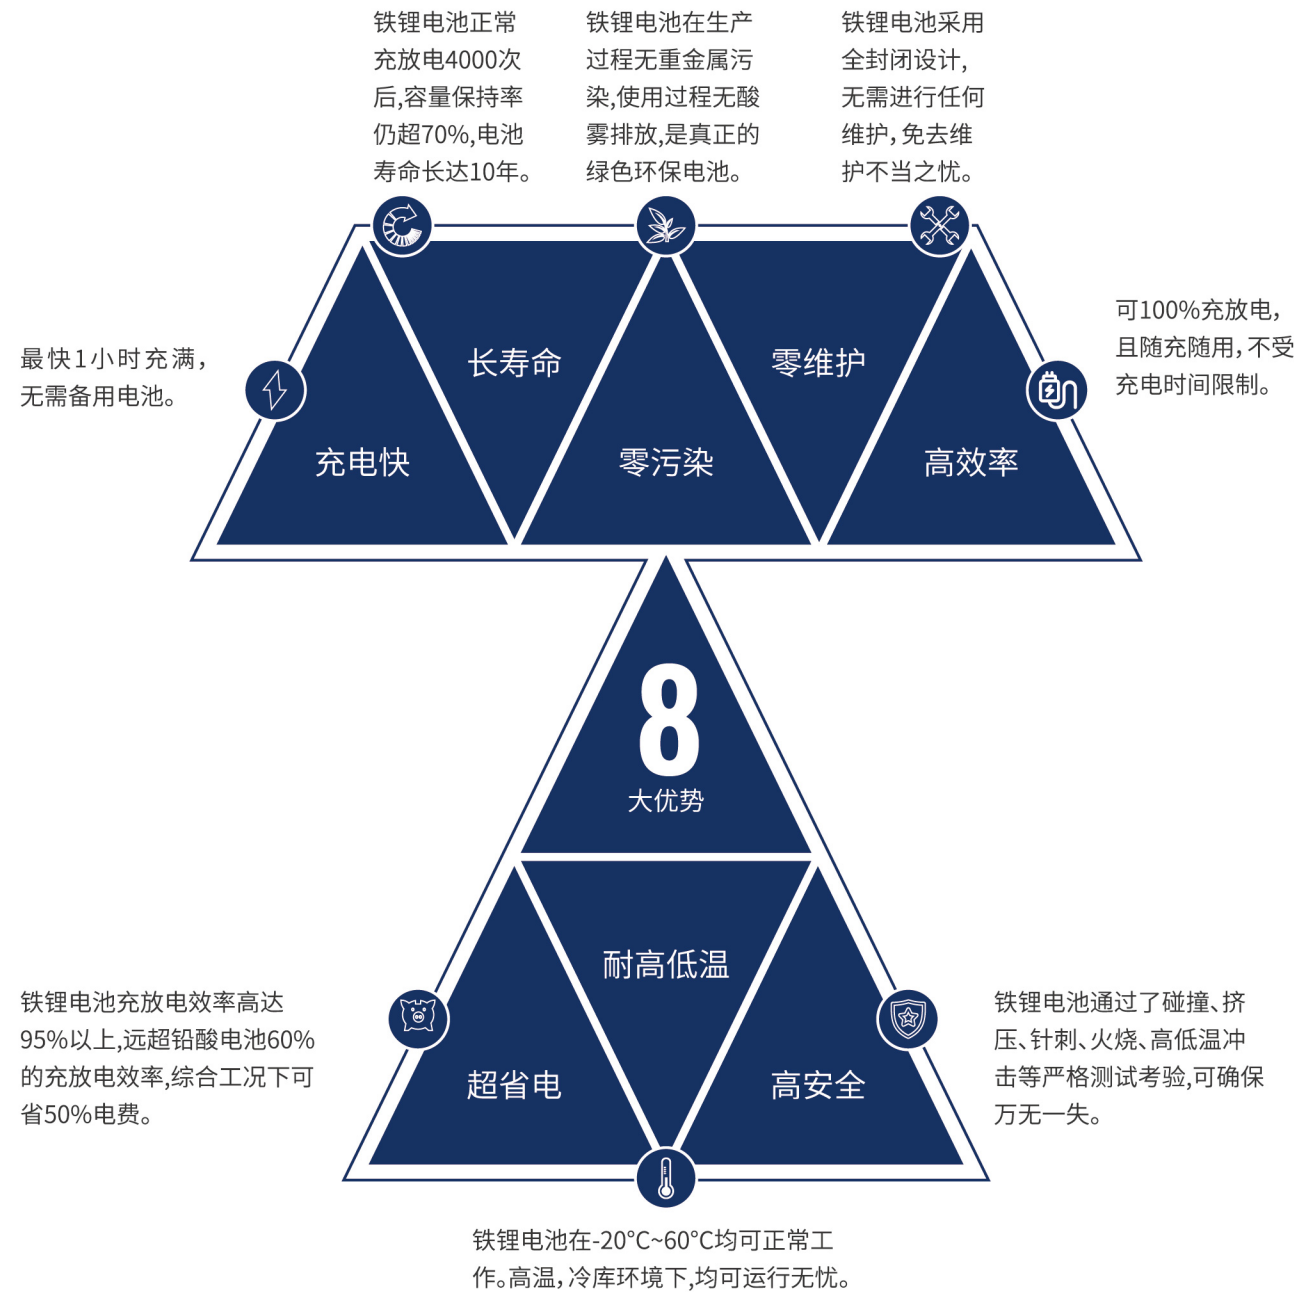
铁锂电池正常充放电4000次后,容量保持率仍超70%,电池寿命长达10年。

铁锂电池在生产过程无重金属污染,使用过程无酸雾排放,是真正的绿色环保电池。

铁锂电池采用全封闭设计,无需进行任何维护,免去维护不当之忧。

最快1小时充满,无需备用电池。

可100%充放电,且随充随用,不受充电时间限制。

长寿命

零维护

充电快

零污染

高效率

8
大优势

耐高低温

超省电

高安全

铁锂电池充放电效率高达95%以上,远超铅酸电池60%的充放电效率,综合工况下可省50%电费。

铁锂电池通过了碰撞、挤压、针刺、火烧、高低温冲击等严格测试考验,可确保万无一失。

铁锂电池在-20°C~60°C均可正常工作。高温,冷库环境下,均可运行无忧。